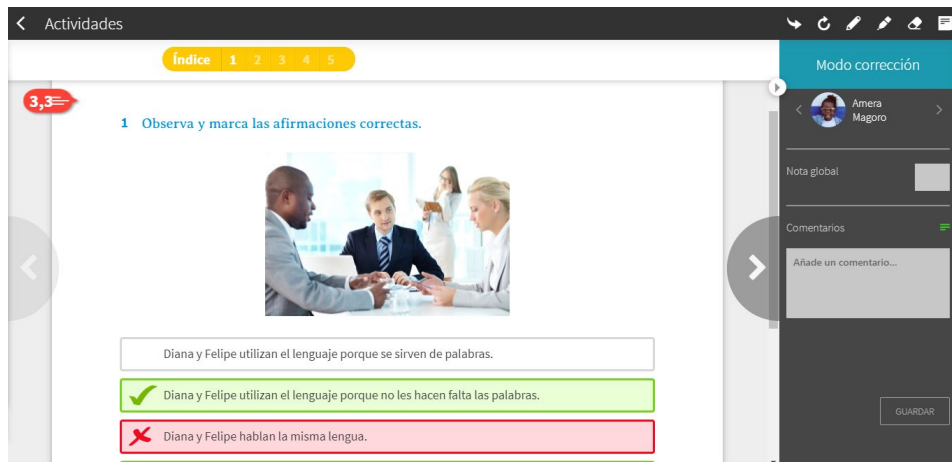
Actividades

Índice 1 2 3 4 5

3,3

1 Observa y marca las afirmaciones correctas.

Diana y Felipe utilizan el lenguaje porque se sirven de palabras.

Diana y Felipe utilizan el lenguaje porque no les hacen falta las palabras.

Diana y Felipe hablan la misma lengua.

Modo corrección

Amera Magoro

Nota global

Comentarios

Añade un comentario...

GUARDAR